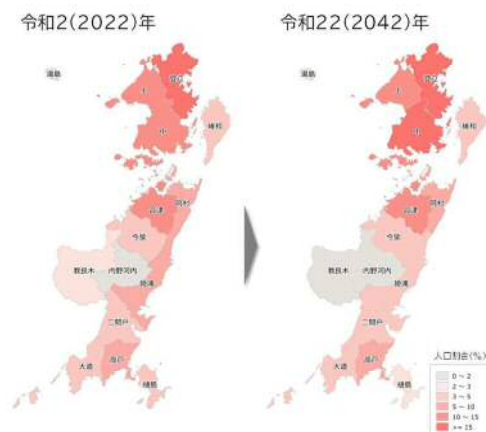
令和2(2022)年

湯島

北
中
樋和
岡村
谷
教良木
内野河内
維浦
二間戸
大道
旭
樋島

令和22(2042)年

湯島

北
中
樋和
岡村
谷
教良木
内野河内
維浦
二間戸
大道
旭
樋島

人口割合(%)
0 ~ 2
2 ~ 3
3 ~ 5
5 ~ 10
10 ~ 15
>= 15